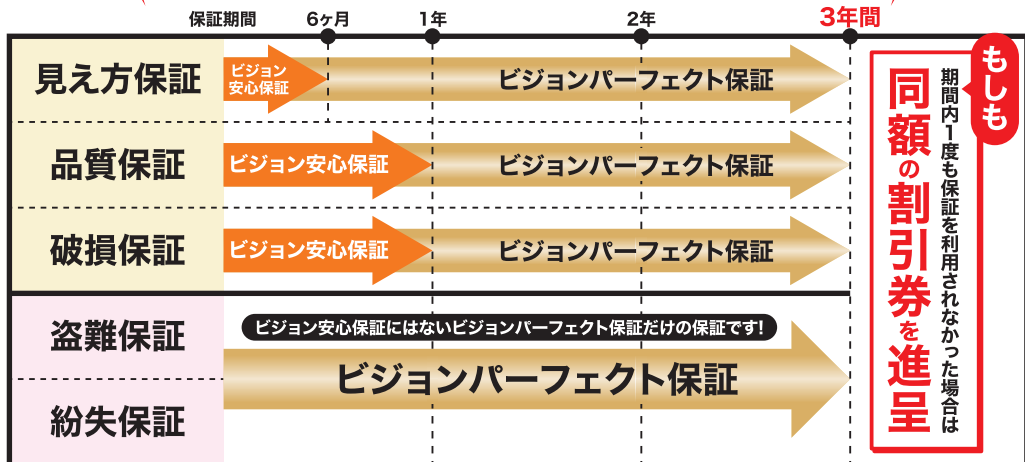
保証期間　6ヶ月　1年　2年　3年間

| | | |
|---|---|---|
| 見え方保証 | ビジョン安心保証 | ビジョンパーフェクト保証 |
| 品質保証 | ビジョン安心保証 | ビジョンパーフェクト保証 |
| 破損保証 | ビジョン安心保証 | ビジョンパーフェクト保証 |
| 盗難保証 | | ビジョン安心保証にはないビジョンパーフェクト保証だけの保証です! ビジョンパーフェクト保証 |
| 紛失保証 | | |

もしも

期間内1度も保証を利用されなかった場合は

同額の割引券を進呈